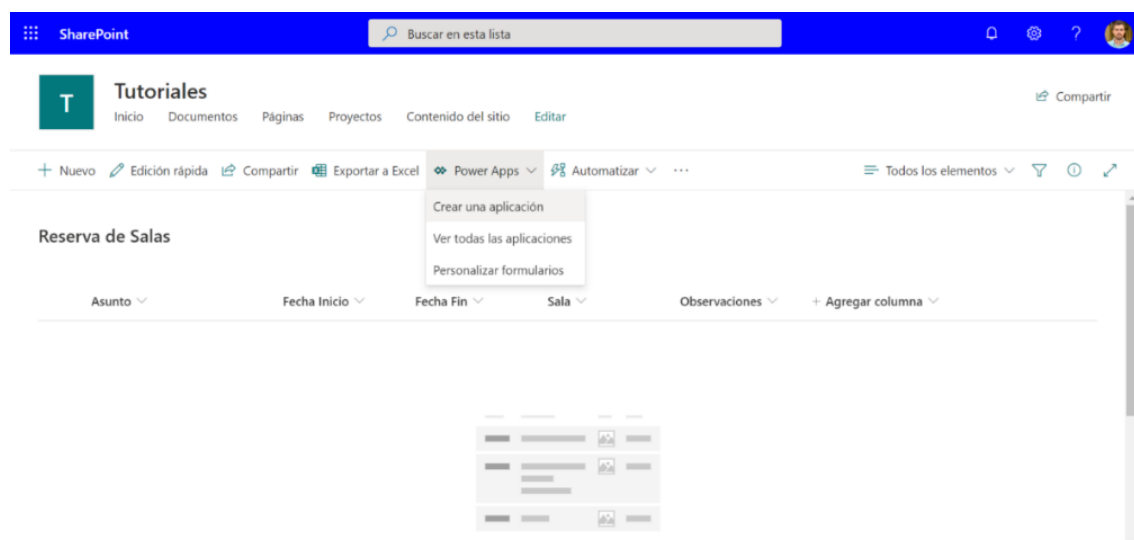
SharePoint

Buscar en esta lista

T

Tutoriales

Inicio Documentos Páginas Proyectos Contenido del sitio Editar

Compartir

+ Nuevo Edición rápida Compartir Exportar a Excel Power Apps Automatizar ···

Todos los elementos

Crear una aplicación
Ver todas las aplicaciones
Personalizar formularios

Reserva de Salas

| Asunto | Fecha Inicio | Fecha Fin | Sala | Observaciones | + Agregar columna |
|---|---|---|---|---|---|